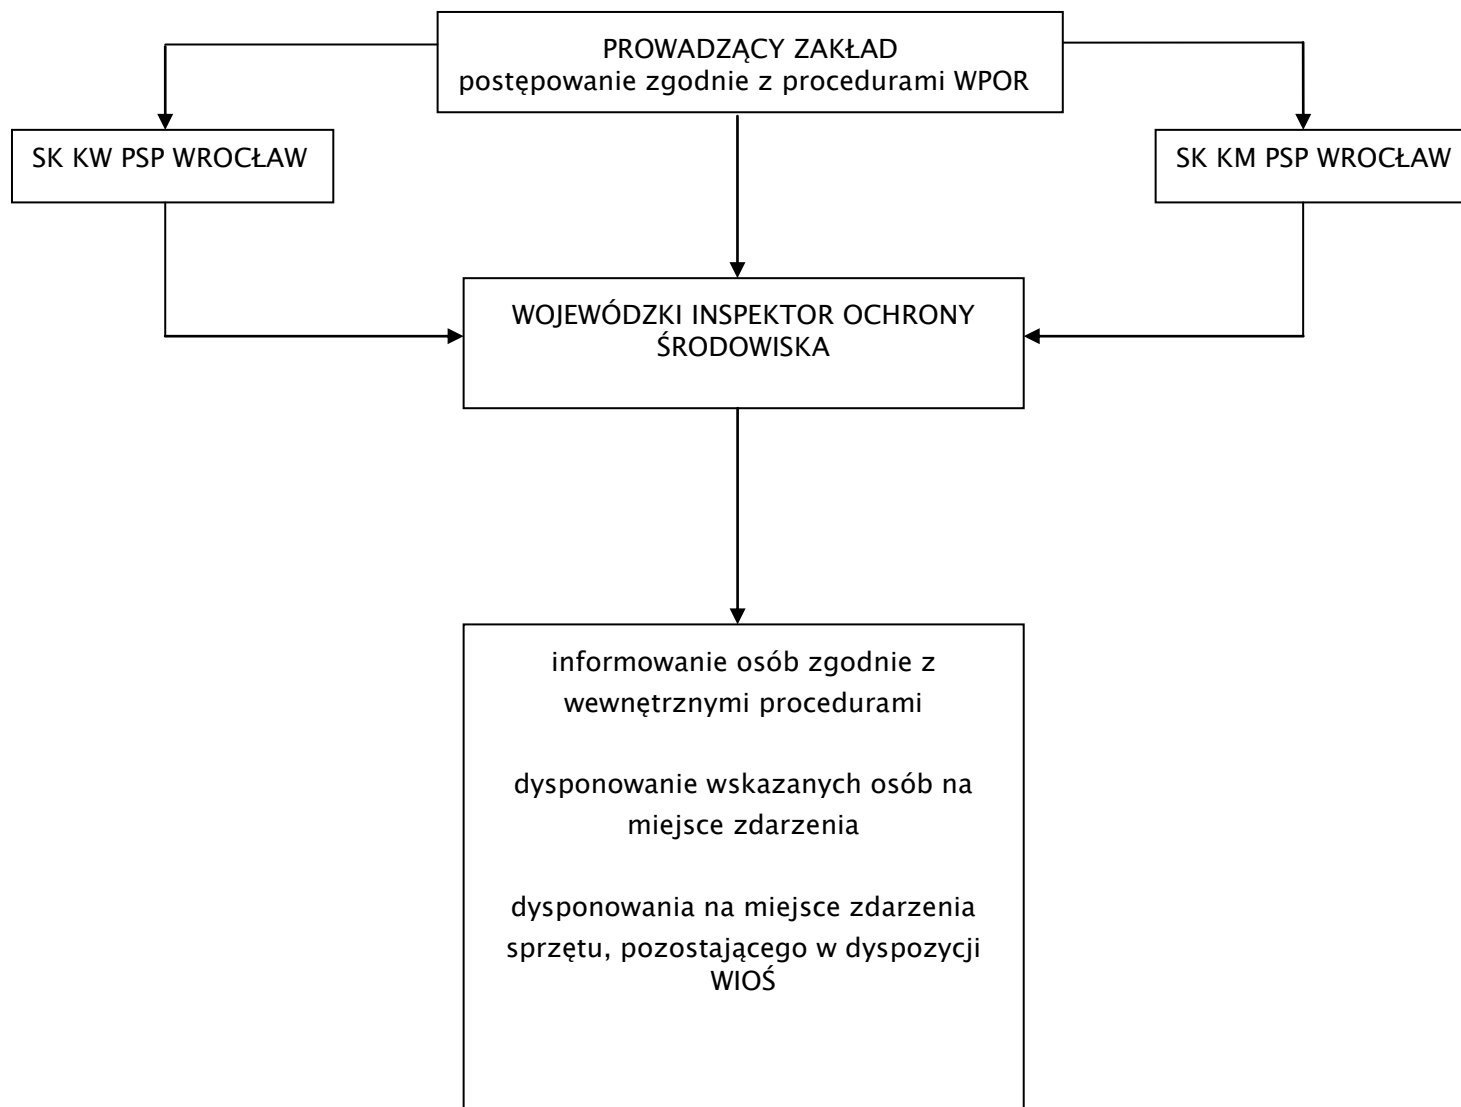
PROWADZĄCY ZAKŁAD
postępowanie zgodnie z procedurami WPOR

SK KW PSP WROCŁAW

SK KM PSP WROCŁAW

WOJEWÓDZKI INSPEKTOR OCHRONY ŚRODOWISKA

informowanie osób zgodnie z wewnętrznymi procedurami

dysponowanie wskazanych osób na miejsce zdarzenia

dysponowania na miejsce zdarzenia sprzętu, pozostającego w dyspozycji WIOŚ